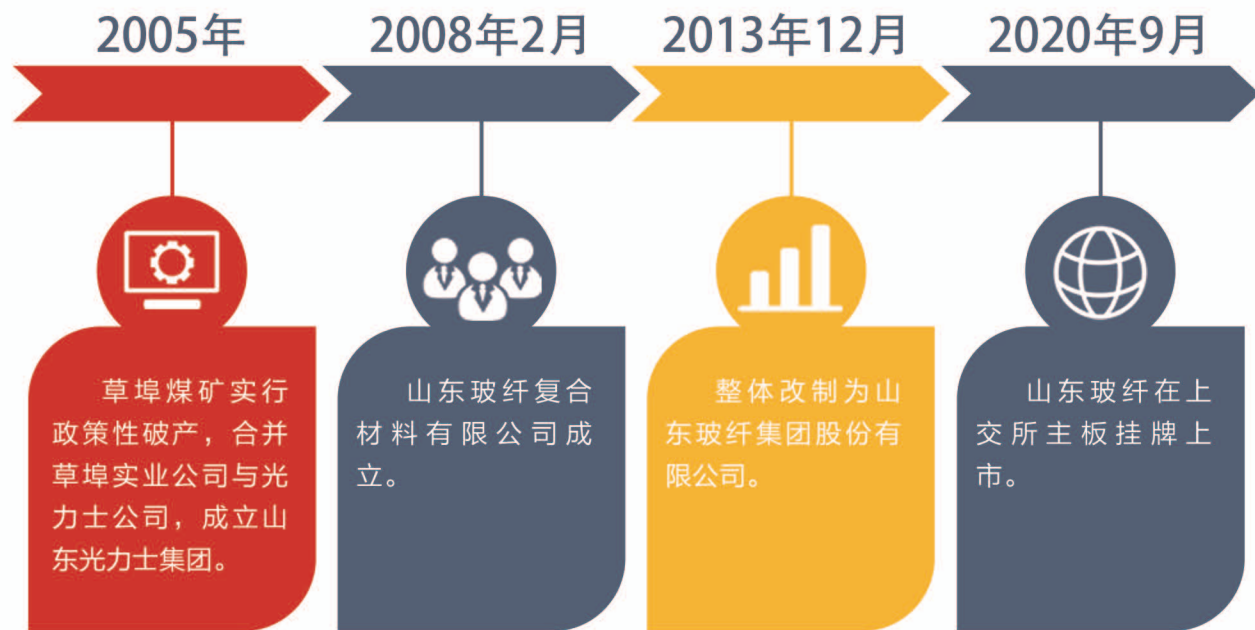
2005年

草埠煤矿实行政策性破产，合并草埠实业公司与光力士公司，成立山东光力士集团。

2008年2月

山东玻纤复合材料有限公司成立。

2013年12月

整体改制为山东玻纤集团股份有限公司。

2020年9月

山东玻纤在上交所主板挂牌上市。